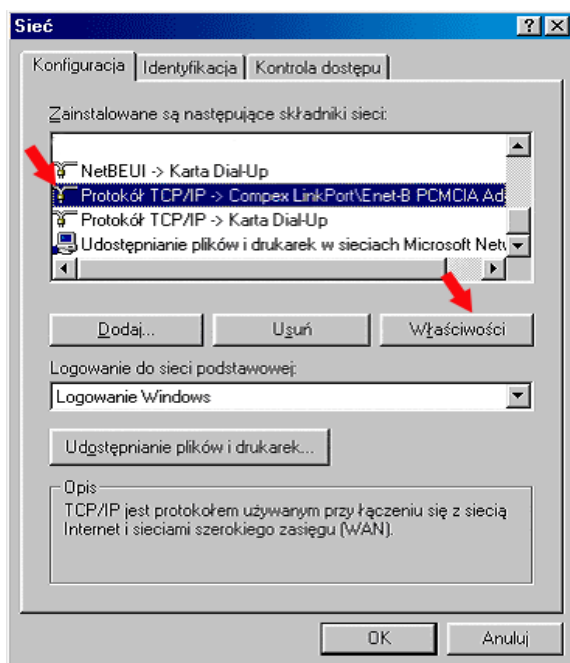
Sieć

?

Konfiguracja | Identyfikacja | Kontrola dostępu

Zainstalowane są następujące składniki sieci:

NetBEUI -> Karta Dial-Up
Protokół TCP/IP -> Compex LinkPort\Enet-B PCMCIA Ad
Protokół TCP/IP -> Karta Dial-Up
Udostępnianie plików i drukarek w sieciach Microsoft Netw

Dodaj... | Usuń | Właściwości

Logowanie do sieci podstawowej:

Logowanie Windows

Udostępnianie plików i drukarek...

Opis
TCP/IP jest protokołem używanym przy łączeniu się z siecią Internet i sieciami szerokiego zasięgu (WAN).

OK | Anuluj